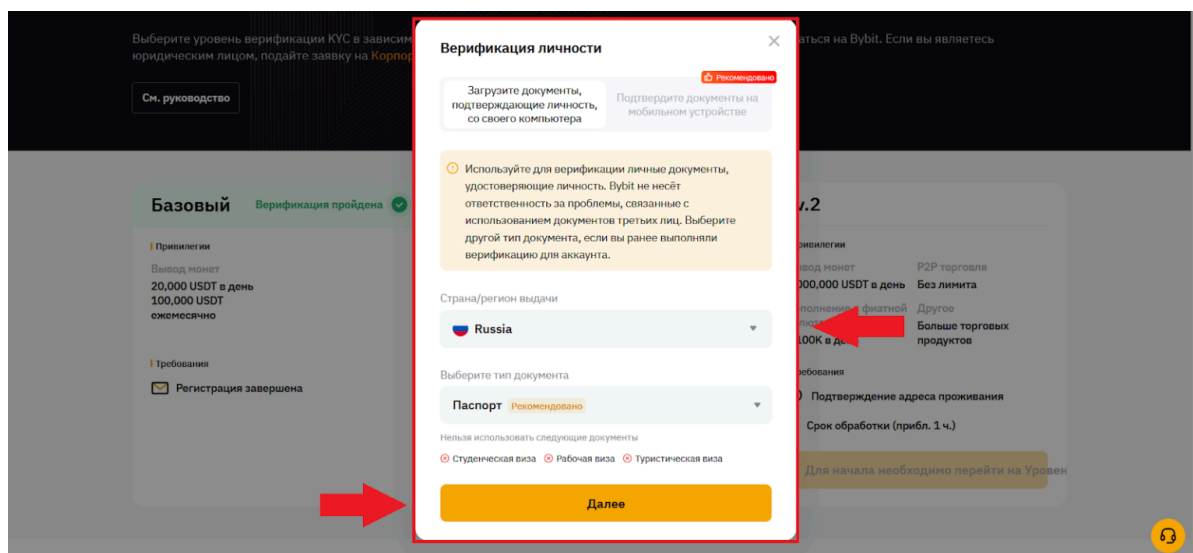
Выберите уровень верификации KYC в зависим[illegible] аться на Bybit. Если вы являетесь юридическим лицом, подайте заявку на Корпор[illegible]

См. руководство

Базовый Верификация пройдена

Привилегии

Вывод монет
20,000 USDT в день
100,000 USDT ежемесячно

Требования

Регистрация завершена

Верификация личности

Рекомендовано

Загрузите документы, подтверждающие личность, со своего компьютера

Подтвердите документы на мобильном устройстве

Используйте для верификации личные документы, удостоверяющие личность. Bybit не несёт ответственность за проблемы, связанные с использованием документов третьих лиц. Выберите другой тип документа, если вы ранее выполняли верификацию для аккаунта.

Страна/регион выдачи

Russia

Выберите тип документа

Паспорт Рекомендовано

Нельзя использовать следующие документы

Студенческая виза Рабочая виза Туристическая виза

Далее

v.2

ривилегии

вод монет
000,000 USDT в день

пополнение фиатной
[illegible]
00K в д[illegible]

P2P торговля
Без лимита

Другое
Больше торговых продуктов

ребования

Подтверждение адреса проживания

Срок обработки (прибл. 1 ч.)

Для начала необходимо перейти на Уровен